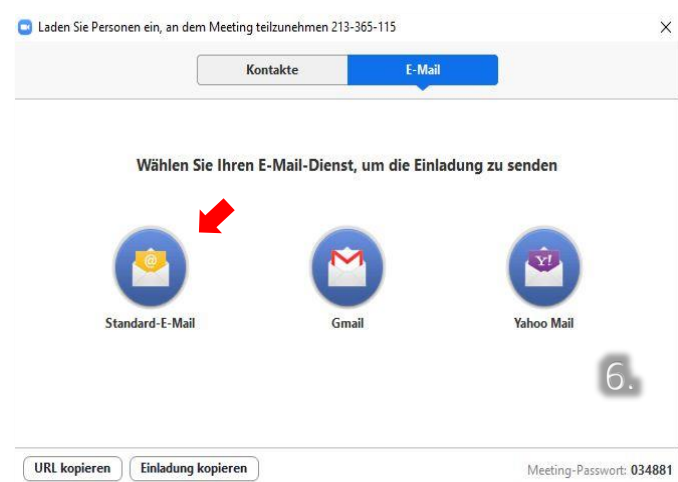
Laden Sie Personen ein, an dem Meeting teilzunehmen 213-365-115

Kontakte

E-Mail

Wählen Sie Ihren E-Mail-Dienst, um die Einladung zu senden

@

Standard-E-Mail

Gmail

Y!

Yahoo Mail

6.

URL kopieren

Einladung kopieren

Meeting-Passwort: 034881